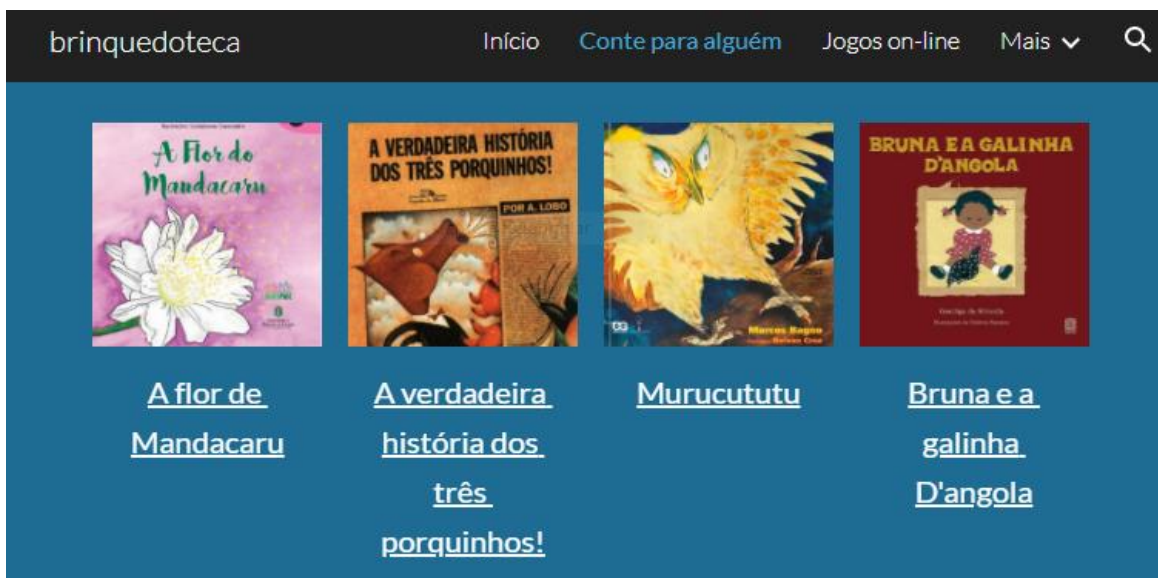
brinquedoteca

Início Conte para alguém Jogos on-line Mais

A Flor do Mandacaru

A VERDADEIRA HISTÓRIA DOS TRÊS PORQUINHOS!

POR A. LOBO

Marcos Bagno

BRUNA E A GALINHA D'ANGOLA

A flor de Mandacaru

A verdadeira história dos três porquinhos!

Murucututu

Bruna e a galinha D'angola